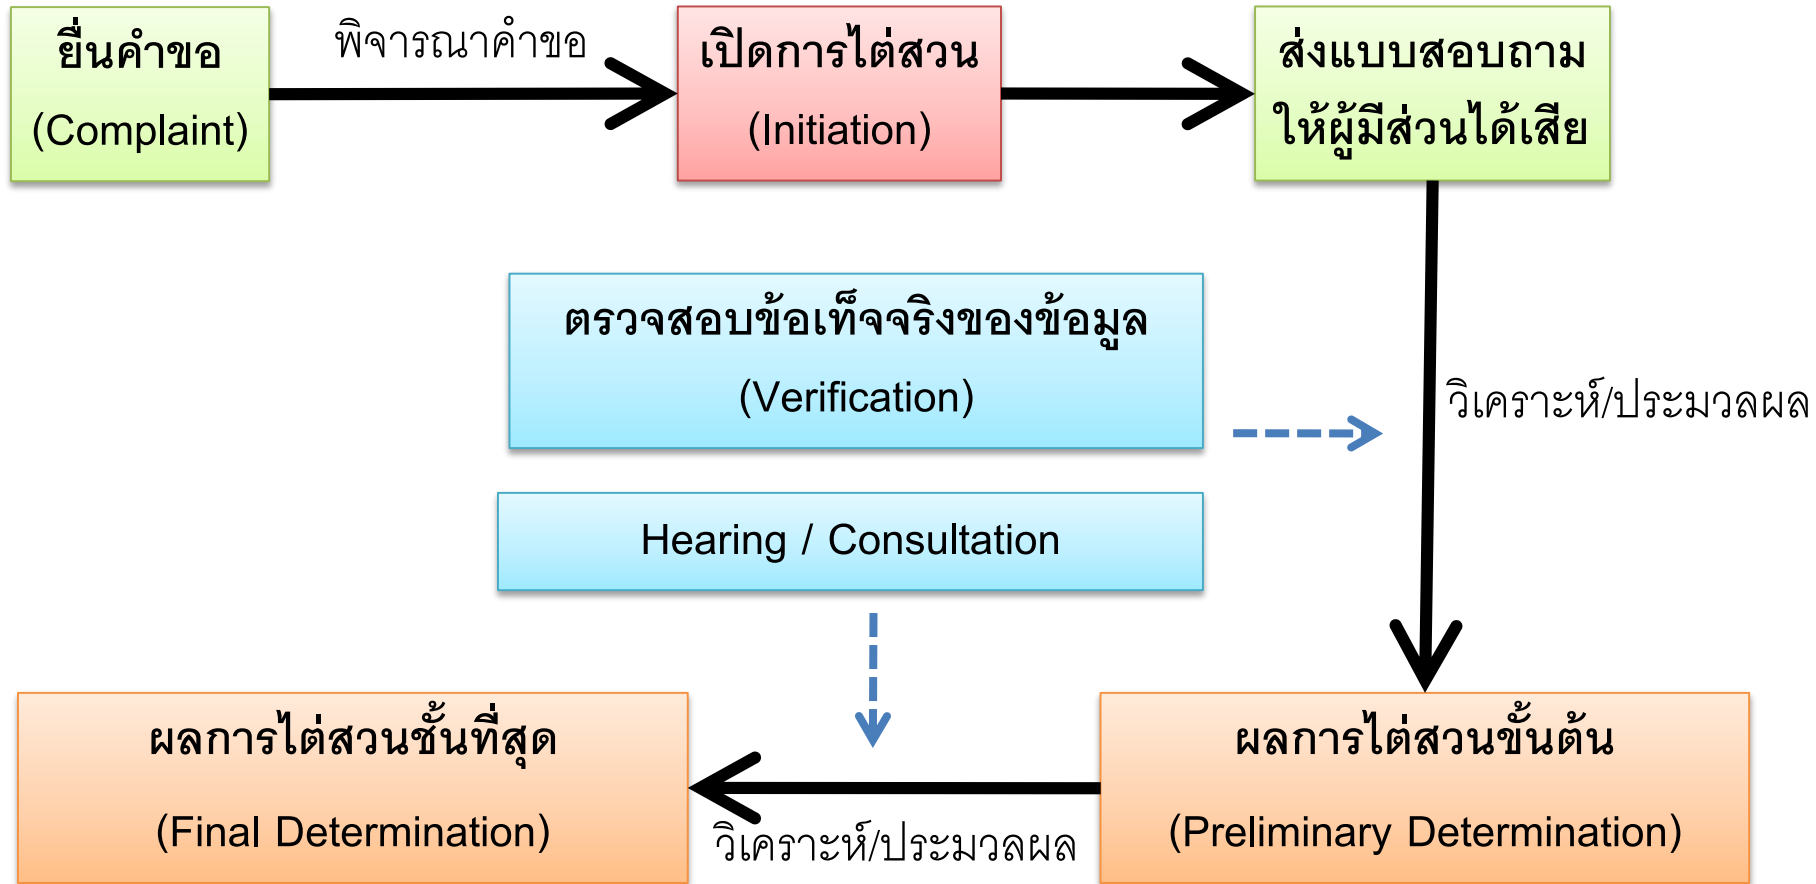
ยื่นคำขอ
(Complaint)

พิจารณาคำขอ

เปิดการไต่สวน
(Initiation)

ส่งแบบสอบถาม
ให้ผู้มีส่วนได้เสีย

ตรวจสอบข้อเท็จจริงของข้อมูล
(Verification)

วิเคราะห์/ประมวลผล

Hearing / Consultation

ผลการไต่สวนชั้นที่สุด
(Final Determination)

วิเคราะห์/ประมวลผล

ผลการไต่สวนขั้นต้น
(Preliminary Determination)